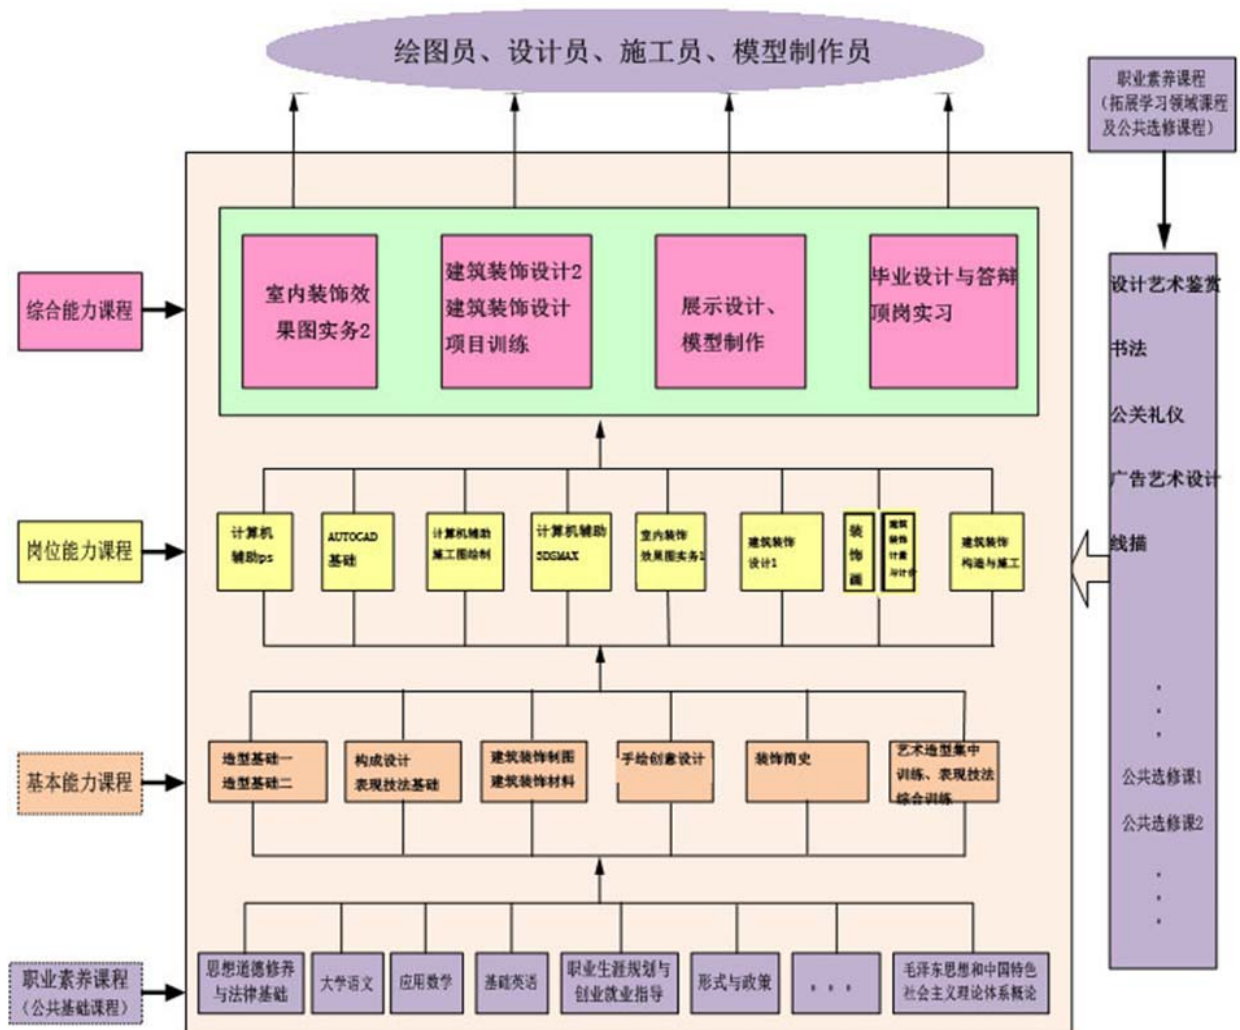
绘图员、设计员、施工员、模型制作员

职业素养课程（拓展学习领域课程及公共选修课程）

综合能力课程

室内装饰效果图实务2

建筑装饰设计2
建筑装饰设计项目训练

展示设计、模型制作

毕业设计与答辩
顶岗实习

设计艺术鉴赏

书法

公关礼仪

广告艺术设计

线描

岗位能力课程

计算机辅助ps

AUTOCAD基础

计算机辅助施工图绘制

计算机辅助3DSMAX

室内装饰效果图实务1

建筑装饰设计1

装饰画

建筑装饰计量与计价

建筑装饰构造与施工

基本能力课程

造型基础一
造型基础二

构成设计
表现技法基础

建筑装饰制图
建筑装饰材料

手绘创意设计

装饰简史

艺术造型集中训练、表现技法综合训练

公共选修课1

公共选修课2

职业素养课程（公共基础课程）

思想道德修养与法律基础

大学语文

应用数学

基础英语

职业生涯规划与创业就业指导

形式与政策

. . .

毛泽东思想和中国特色社会主义理论体系概论